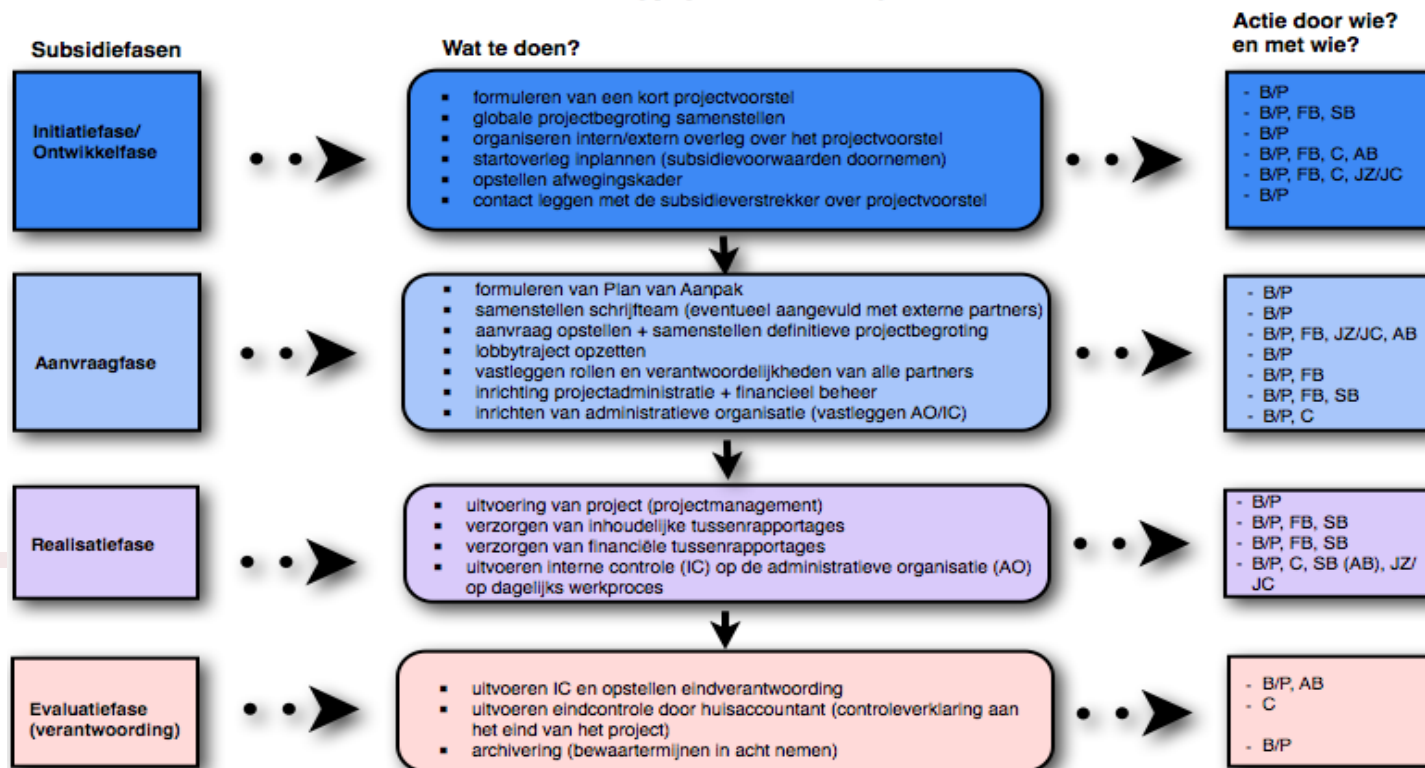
Subsidiefasen

Wat te doen?

Actie door wie? en met wie?

Initiatiefase/ Ontwikkelfase

- formuleren van een kort projectvoorstel
- globale projectbegroting samenstellen
- organiseren intern/extern overleg over het projectvoorstel
- startoverleg inplannen (subsidievoorwaarden doornemen)
- opstellen afwegingskader
- contact leggen met de subsidieverstrekker over projectvoorstel

- B/P
- B/P, FB, SB
- B/P
- B/P, FB, C, AB
- B/P, FB, C, JZ/JC
- B/P

Aanvraagfase

- formuleren van Plan van Aanpak
- samenstellen schrijfteam (eventueel aangevuld met externe partners)
- aanvraag opstellen + samenstellen definitieve projectbegroting
- lobbytraject opzetten
- vastleggen rollen en verantwoordelijkheden van alle partners
- inrichting projectadministratie + financieel beheer
- inrichten van administratieve organisatie (vastleggen AO/IC)

- B/P
- B/P
- B/P, FB, JZ/JC, AB
- B/P
- B/P, FB
- B/P, FB, SB
- B/P, C

Realisatiefase

- uitvoering van project (projectmanagement)
- verzorgen van inhoudelijke tussenrapportages
- verzorgen van financiële tussenrapportages
- uitvoeren interne controle (IC) op de administratieve organisatie (AO) op dagelijks werkproces

- B/P
- B/P, FB, SB
- B/P, FB, SB
- B/P, C, SB (AB), JZ/JC

Evaluatiefase (verantwoording)

- uitvoeren IC en opstellen eindverantwoording
- uitvoeren eindcontrole door huisaccountant (controleverklaring aan het eind van het project)
- archivering (bewaartermijnen in acht nemen)

- B/P, AB
- C
- B/P